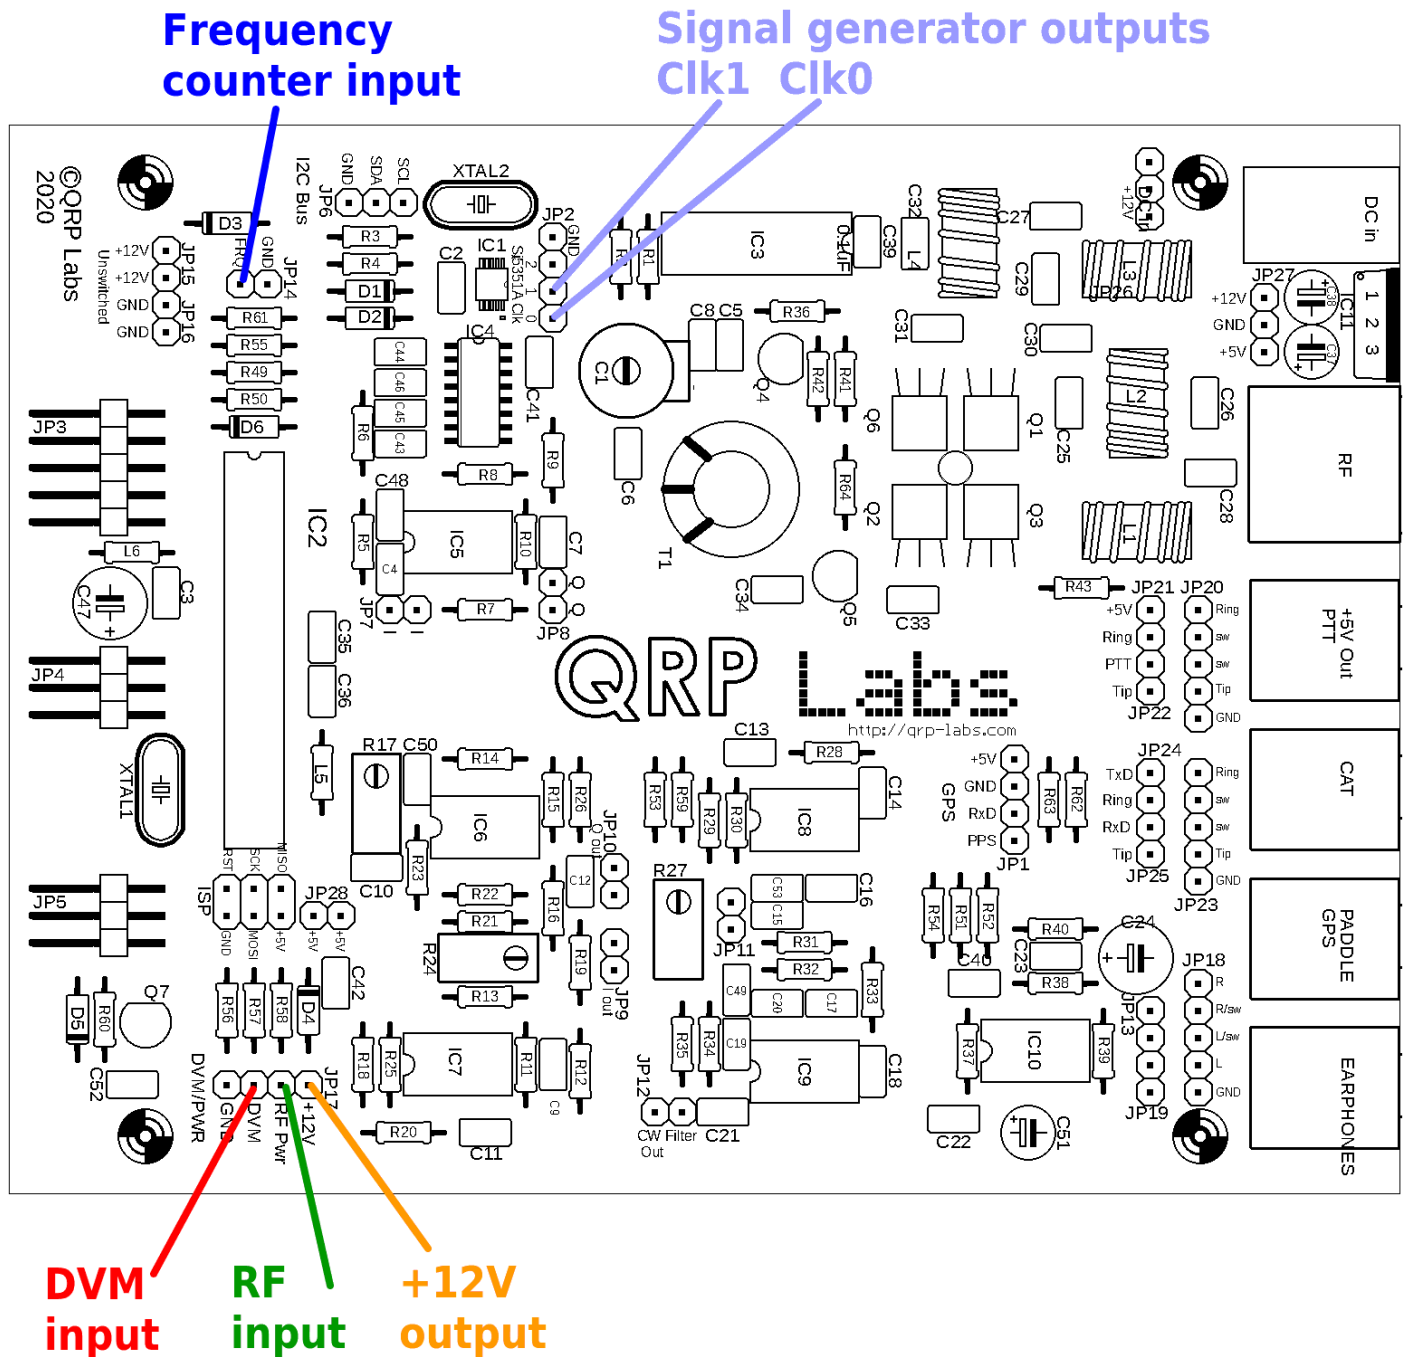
Frequency counter input

Signal generator outputs
Clk1 Clk0

©QRP Labs 2020

I2C Bus JP6 GND SDA SCL XTAL2 JP2 GND 2 1 0 IC1 Si5351A Clk R1 R IC3 0.1uF C39 C32 L4 C27 +12V DC in JP26 L3 C29 C31 C30 JP27 +12V GND +5V C38 C37 C11 1 2 3 DC in

D3 FRQ GND JP14 +12V +12V GND GND JP15 JP16 Unswitched R61 R55 R49 R50 D6 C2 R3 R4 D1 D2 IC4 C44 C46 C45 C43 R6 C41 C8 C5 R36 C1 Q4 R42 R41 Q6 Q1 C25 L2 C26 RF

JP3 L6 C3 C47 IC2 R8 R9 C6 T1 R64 Q2 Q3 L1 C28 C48 R5 C4 IC5 R10 C7 JP7 R7 JP8 C34 Q5 C33 R43 JP21 JP20 +5V Ring PTT Tip JP22 Ring SW SW Tip GND +5V PTT Out

JP4 C35 C36 QRP Labs http://qrp-labs.com C13 R28 C14 JP24 TxD Ring RxD Tip JP25 Ring SW SW Tip GND CAT

XTAL1 L5 R17 C50 R14 R15 R26 JP10 Q out IC6 R23 C10 R53 R59 R29 R30 IC8 GPS +5V GND RxD PPS JP1 R63 R62 JP23

JP5 ISP RST SCK MISO GND MOSI +5V JP28 +5V +5V R22 R21 C12 R16 R24 R19 R13 JP9 I out R27 JP11 C53 C15 C16 R31 R32 R33 C49 C20 C17 R54 R51 R52 R40 C23 C40 C24 R38 JP18 R R/sw L/sw L GND PADDLE GPS

D5 R60 Q7 C52 R56 R57 R58 D4 C42 R18 R25 IC7 R11 R12 C9 JP12 R35 R34 C19 IC9 C18 R37 IC10 R39 JP13 JP19 EARPHONES

DVM/PWR GND DVM RF Pwr +12V JP17 R20 C11 CW Filter Out C21 C22 C51

DVM input

RF input

+12V output